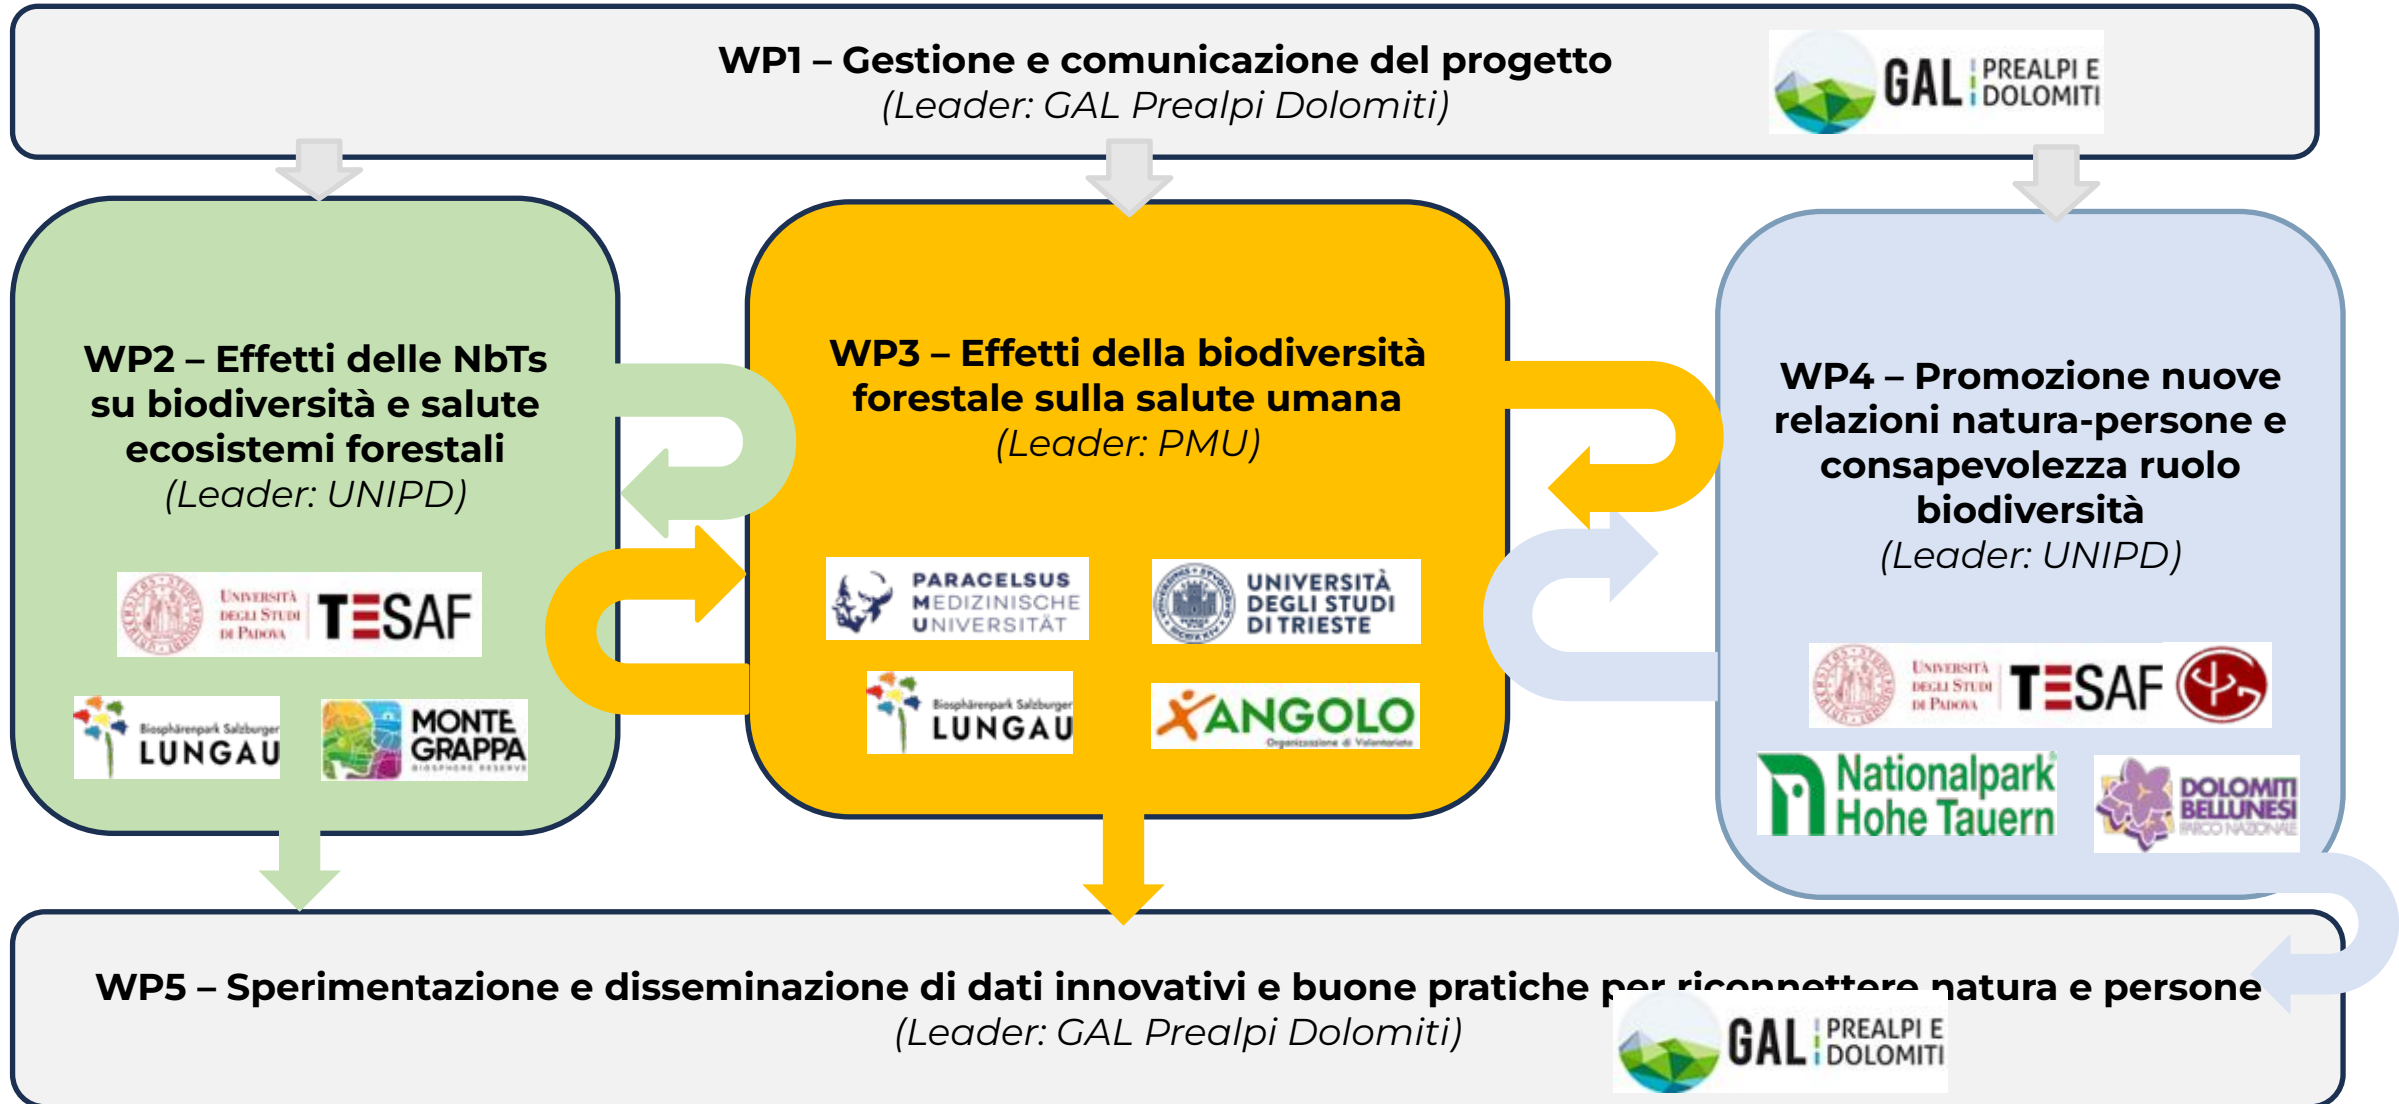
WP1 – Gestione e comunicazione del progetto
(Leader: GAL Prealpi Dolomiti)

GAL PREALPI E DOLOMITI

WP2 – Effetti delle NbTs su biodiversità e salute ecosistemi forestali
(Leader: UNIPD)

Università degli Studi di Padova TESAF

Biosphärenpark Salzburger LUNGAU

MONTE GRAPPA BIOSPHERE RESERVE

WP3 – Effetti della biodiversità forestale sulla salute umana
(Leader: PMU)

PARACELSUS MEDIZINISCHE UNIVERSITÄT

UNIVERSITÀ DEGLI STUDI DI TRIESTE

Biosphärenpark Salzburger LUNGAU

ANGOLO Organizzazione di Volontariato

WP4 – Promozione nuove relazioni natura-persone e consapevolezza ruolo biodiversità
(Leader: UNIPD)

Università degli Studi di Padova TESAF

Nationalpark Hohe Tauern

DOLOMITI BELLUNESI PARCO NAZIONALE

WP5 – Sperimentazione e disseminazione di dati innovativi e buone pratiche per riconnettere natura e persone
(Leader: GAL Prealpi Dolomiti)

GAL PREALPI E DOLOMITI